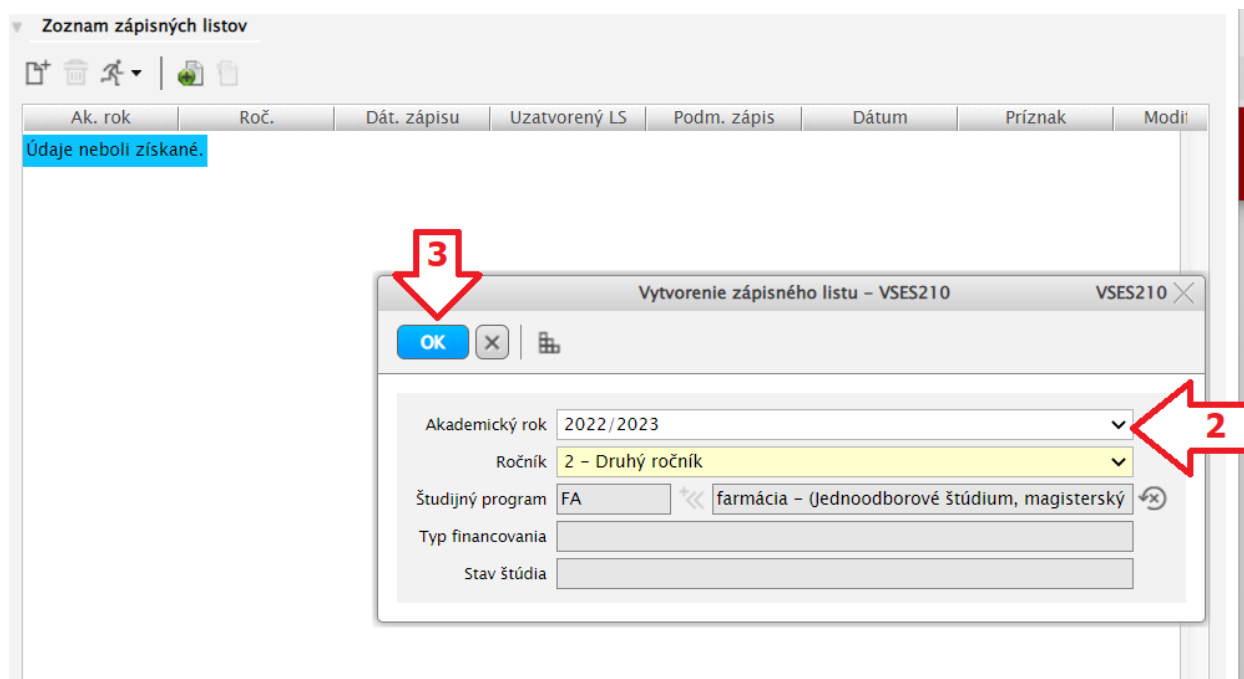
Zoznam zápisných listov

| Ak. rok | Roč. | Dát. zápisu | Uzatvorený LS | Podm. zápis | Dátum | Príznak | Modif |
|---|---|---|---|---|---|---|---|
| Údaje neboli získané. | | | | | | | |

3

Vytvorenie zápisného listu – VSES210 VSES210

OK

Akademický rok 2022/2023

2

Ročník 2 – Druhý ročník

Študijný program FA farmácia – (Jednoodborové štúdium, magisterský

Typ financovania

Stav štúdia